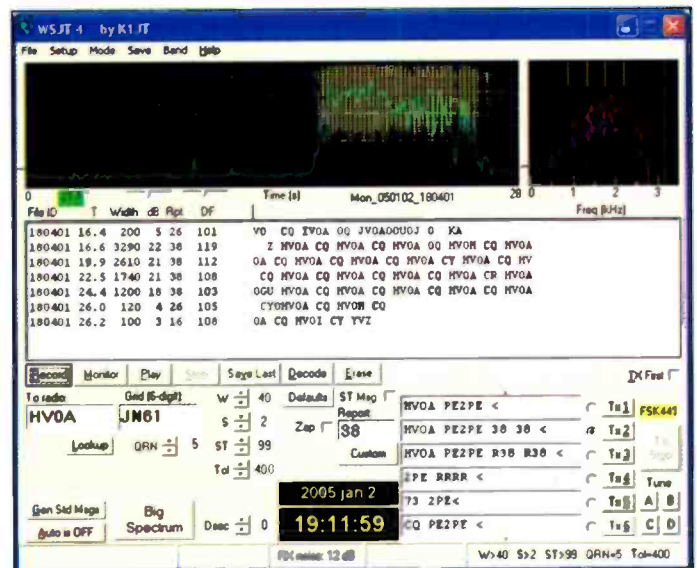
WSJT 4 by K1JT

File Setup Mode Save Band Help

0 Time (s) Mon_050102_180401 28 0 1 2 3 Freq (kHz)

File ID T Width dB Rpt DF

180401 16.4 200 5 26 101 VO CQ ZVOA 0Q JVOA0OUOJ O KA
180401 16.6 3290 22 38 119 Z HVOA CQ HVOA CQ HVOA 0Q HVOH CQ HVOA
180401 19.9 2610 21 38 112 OA CQ HVOA CQ HVOA CQ HVOA CY HVOA CQ HV
180401 22.5 1740 21 38 108 CQ HVOA CQ HVOA CQ HVOA CQ HVOA CR HVOA
180401 24.4 1200 18 38 103 OGU HVOA CQ HVOA CQ HVOA CQ HVOA CQ HVOA
180401 26.0 120 4 26 105 CYOHVOA CQ HVOH CQ
180401 26.2 100 3 16 108 OA CQ HVOI CY YVZ

Record Monitor Play Stop Save Last Decode Erase TX First

To radio Grid (6-digit)
HV0A JN61
Lookup QRN 5

W 40
S 2
ST 99
Tol 400

Defaults ST Msg
Zap Report 38
Custom

HVOA PE2PE < Tx1 FSK441
HVOA PE2PE 38 38 < Tx2
HVOA PE2PE R38 R38 < Tx3
2PE RRRR < Tx4
73 2PE< Tx5
CQ PE2PE < Tx6

Tx Stop
Tune
A B
C D

Gen Std Msgs
Auto is OFF
Big Spectrum
Dsec 0

2005 jan 2
19:11:59

RX noise: 12 dB
W>40 S>2 ST>99 QRN=5 Tol=400